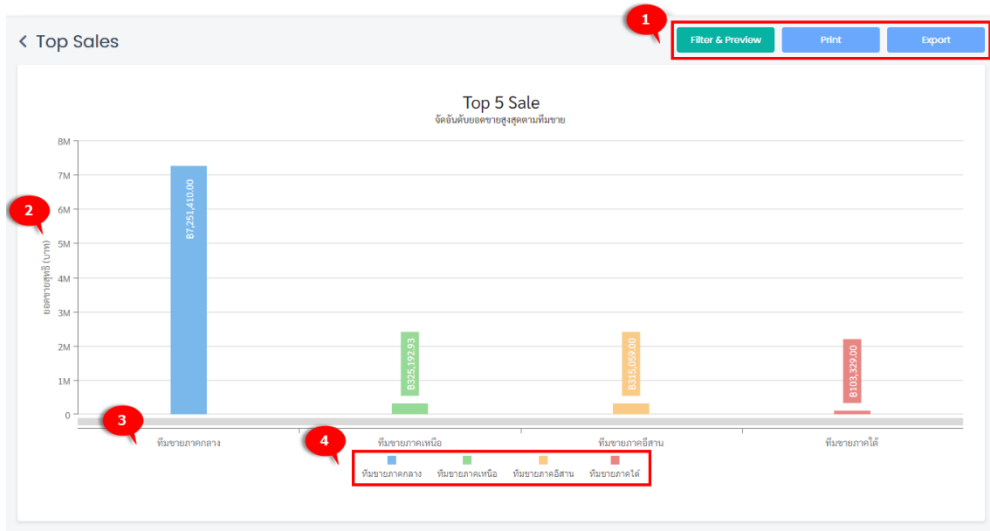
< Top Sales

1

Filter & Preview

Print

Export

Top 5 Sale
จัดอันดับยอดขายสูงสุดตามทีมขาย

2

ยอดขายสุทธิ (บาท)

8M
7M
6M
5M
4M
3M
2M
1M
0

87,251,410.00

8325,192.93

8315,059.00

8103,329.00

3

ทีมขายภาคกลาง

ทีมขายภาคเหนือ

ทีมขายภาคอีสาน

ทีมขายภาคใต้

4

ทีมขายภาคกลาง
ทีมขายภาคเหนือ
ทีมขายภาคอีสาน
ทีมขายภาคใต้